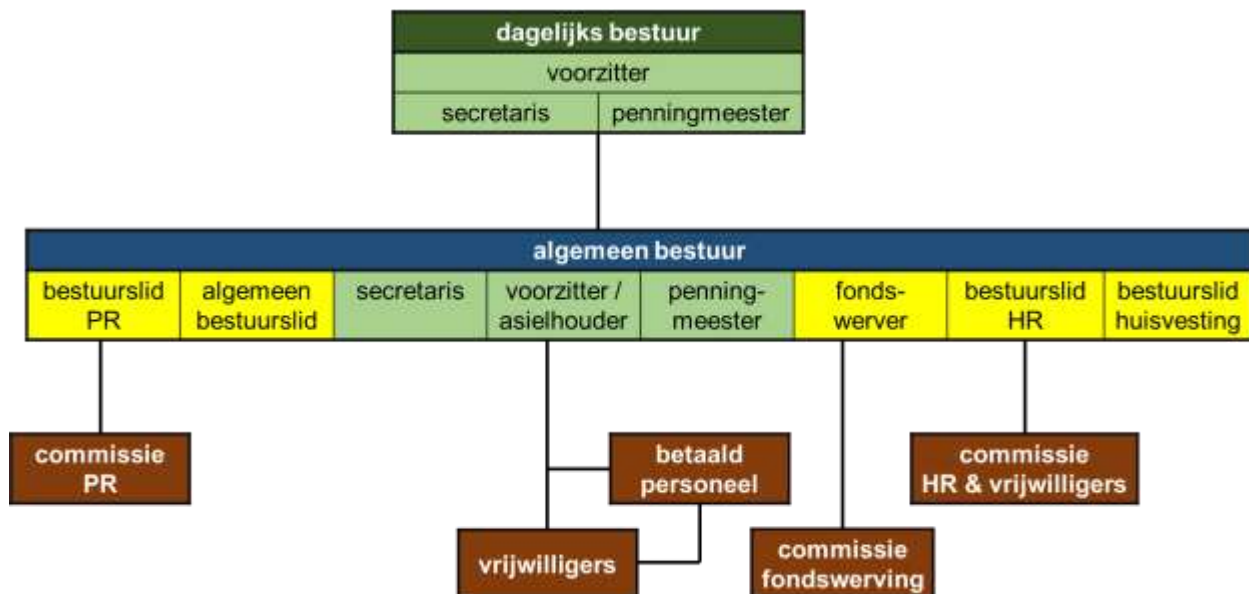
dagelijks bestuur

voorzitter

secretaris | penningmeester

algemeen bestuur

bestuurslid PR | algemeen bestuurslid | secretaris | voorzitter / asielhouder | penningmeester | fondswerver | bestuurslid HR | bestuurslid huisvesting

commissie PR

betaald personeel

vrijwilligers

commissie fondswerving

commissie HR & vrijwilligers